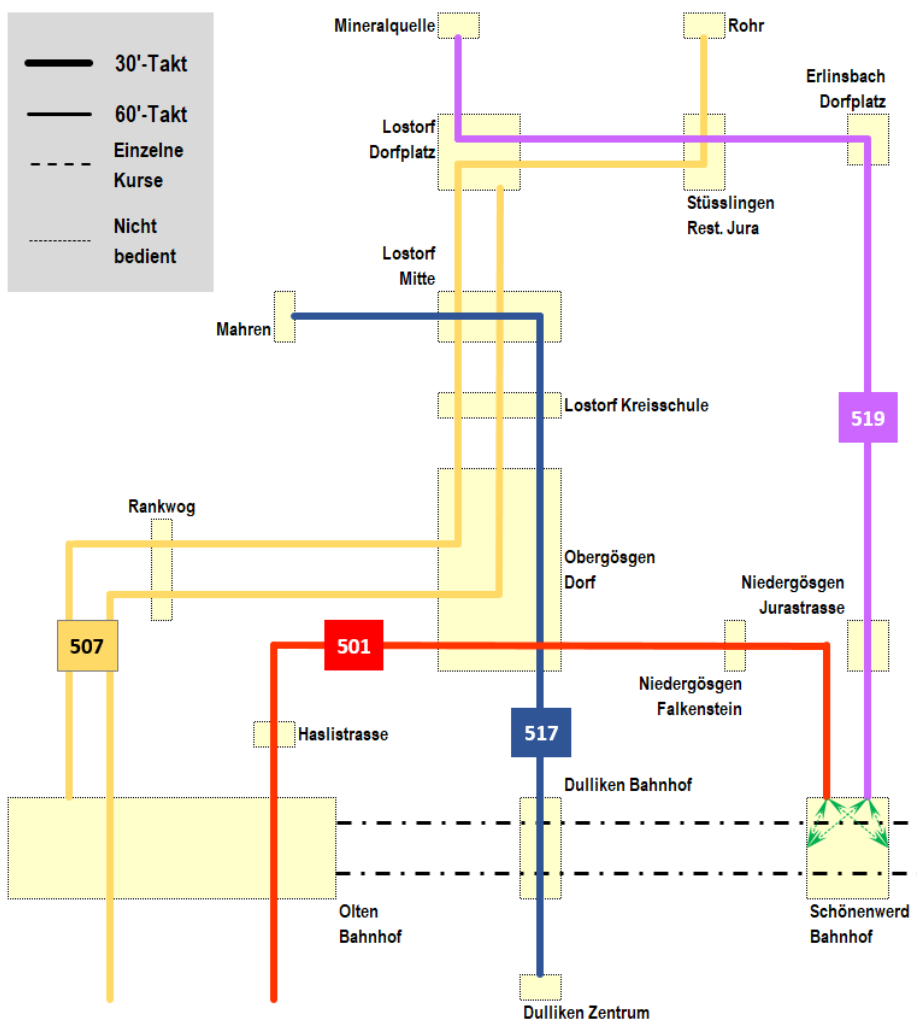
30'-Takt
60'-Takt
Einzelne Kurse
Nicht bedient

Mineralquelle
Rohr
Erlinsbach Dorfplatz
Lostorf Dorfplatz
Stüsslingen Rest. Jura
Lostorf Mitte
Mahren
Lostorf Kreisschule
519
Rankwog
Obergösgen Dorf
Niedergösgen Jurastrasse
507
501
Niedergösgen Falkenstein
Haslistrasse
517
Dulliken Bahnhof
Olten Bahnhof
Schönenwerd Bahnhof
Dulliken Zentrum